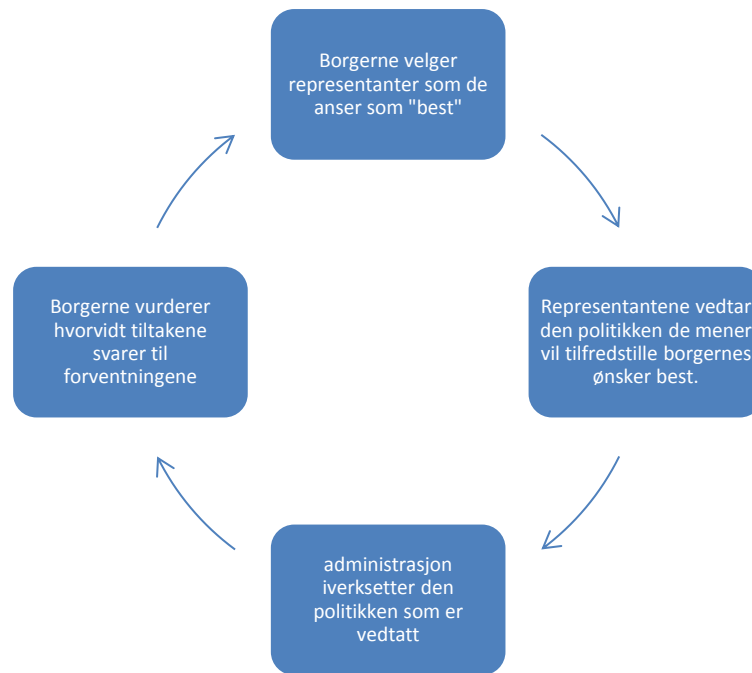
Borgerne velger representanter som de anser som "best"

Representantene vedtar den politikken de mener vil tilfredstille borgernes ønsker best.

administrasjon iverksetter den politikken som er vedtatt

Borgerne vurderer hvorvidt tiltakene svarer til forventningene